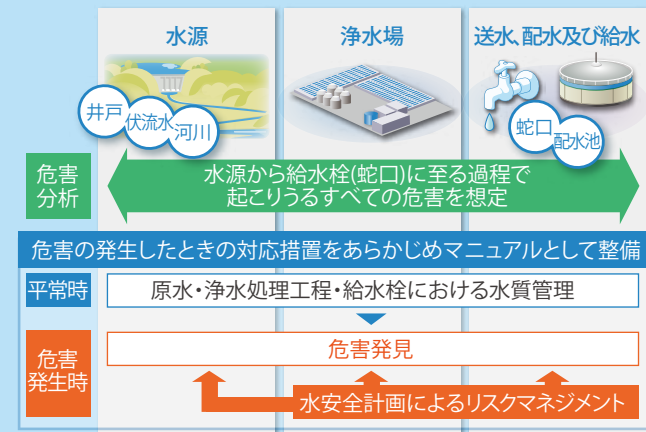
水源

浄水場

送水､配水及び給水

井戸

伏流水

河川

蛇口

配水池

危害分析

水源から給水栓(蛇口)に至る過程で起こりうるすべての危害を想定

危害の発生したときの対応措置をあらかじめマニュアルとして整備

平常時

原水・浄水処理工程・給水栓における水質管理

危害発生時

危害発見

水安全計画によるリスクマネジメント